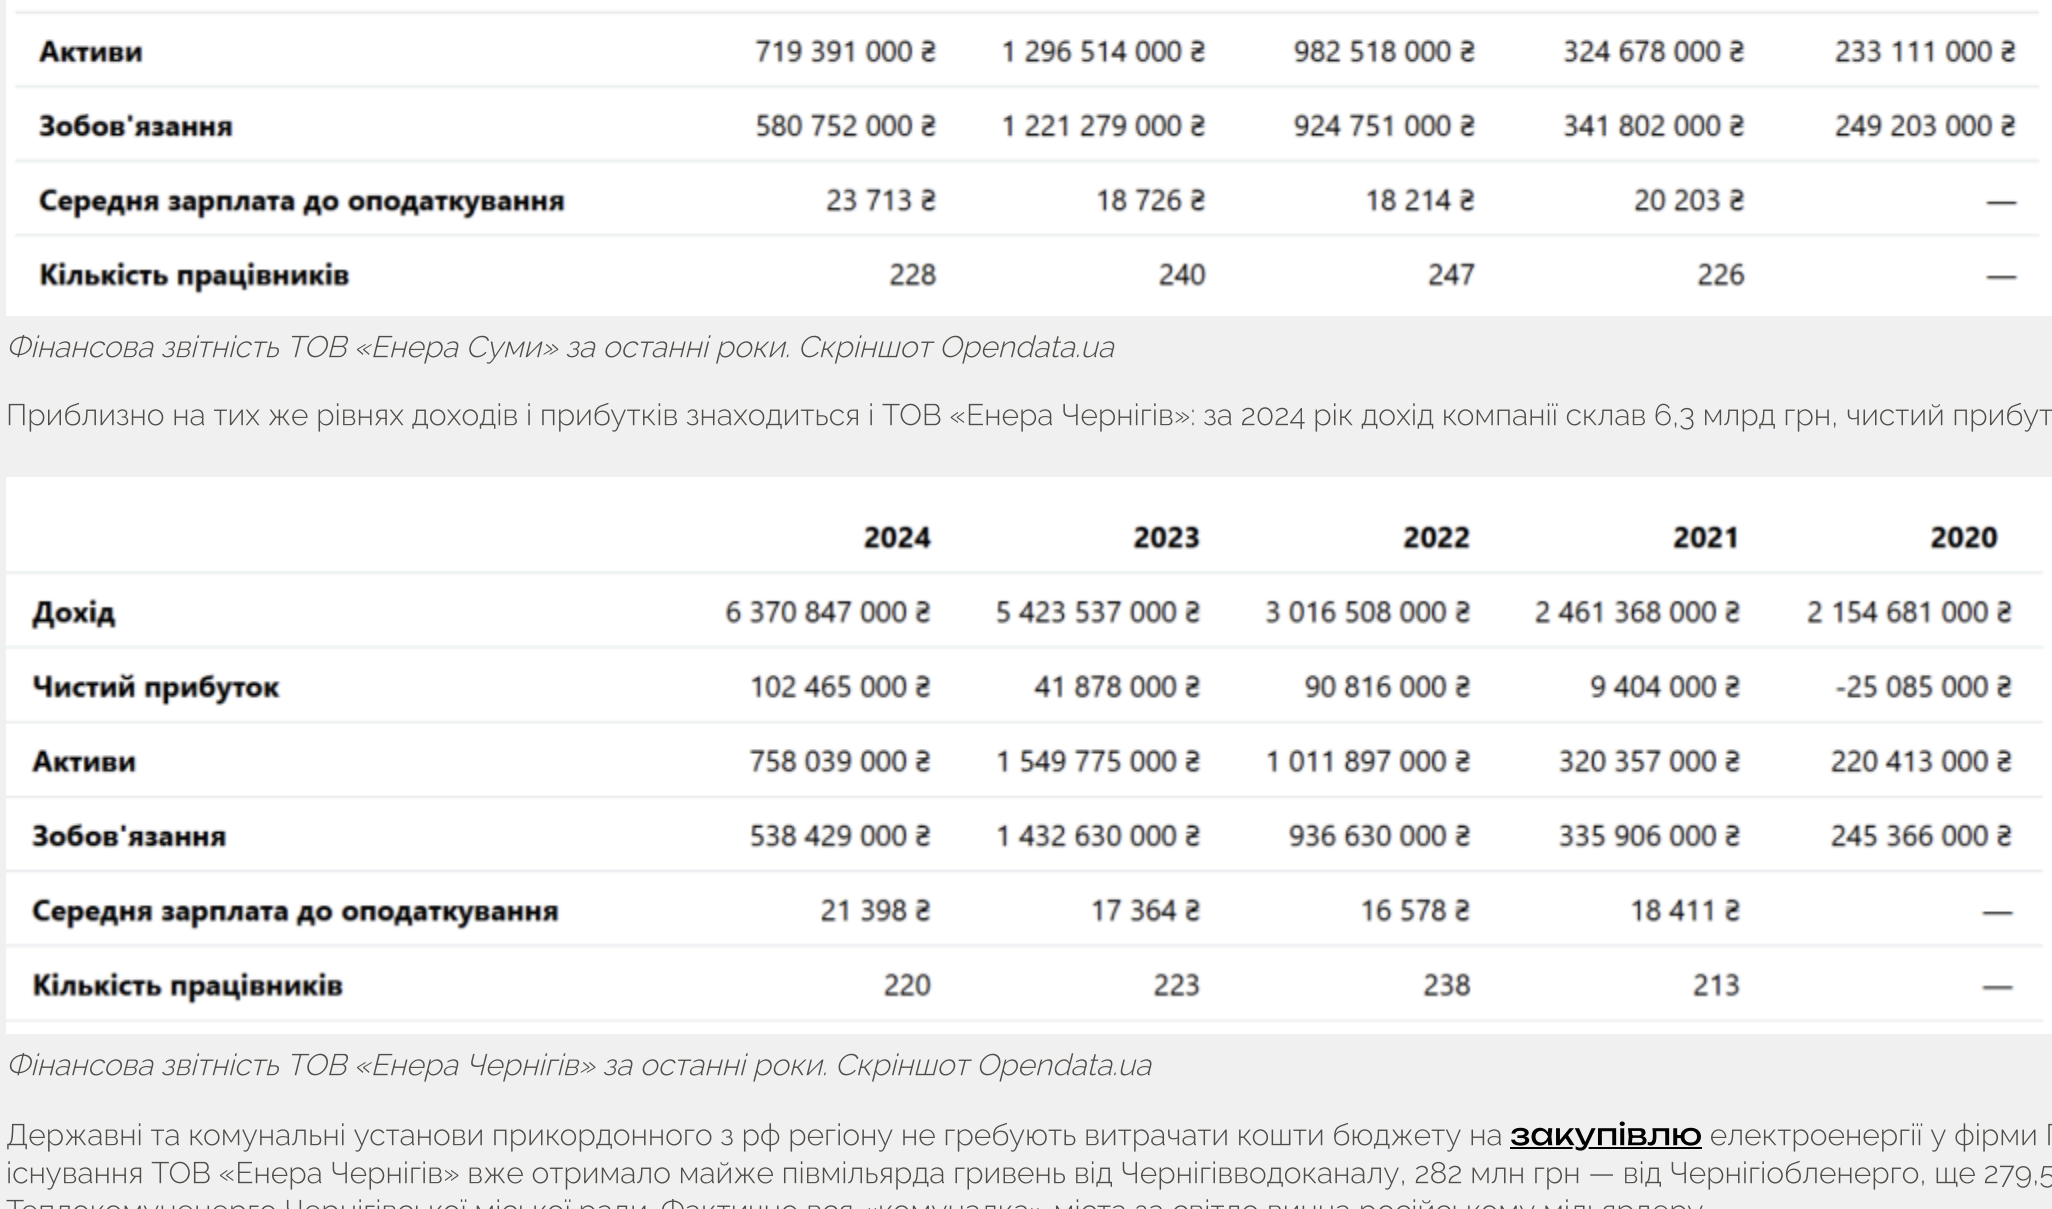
| | | | | | |
|---|---|---|---|---|---|
| **Активи** | 719 391 000 ₴ | 1 296 514 000 ₴ | 982 518 000 ₴ | 324 678 000 ₴ | 233 111 000 ₴ |
| **Зобов'язання** | 580 752 000 ₴ | 1 221 279 000 ₴ | 924 751 000 ₴ | 341 802 000 ₴ | 249 203 000 ₴ |
| **Середня зарплата до оподаткування** | 23 713 ₴ | 18 726 ₴ | 18 214 ₴ | 20 203 ₴ | — |
| **Кількість працівників** | 228 | 240 | 247 | 226 | — |

*Фінансова звітність ТОВ «Енера Суми» за останні роки. Скріншот Opendata.ua*

Приблизно на тих же рівнях доходів і прибутків знаходиться і ТОВ «Енера Чернігів»: за 2024 рік дохід компанії склав 6,3 млрд грн, чистий прибут

| | **2024** | **2023** | **2022** | **2021** | **2020** |
|---|---|---|---|---|---|
| **Дохід** | 6 370 847 000 ₴ | 5 423 537 000 ₴ | 3 016 508 000 ₴ | 2 461 368 000 ₴ | 2 154 681 000 ₴ |
| **Чистий прибуток** | 102 465 000 ₴ | 41 878 000 ₴ | 90 816 000 ₴ | 9 404 000 ₴ | -25 085 000 ₴ |
| **Активи** | 758 039 000 ₴ | 1 549 775 000 ₴ | 1 011 897 000 ₴ | 320 357 000 ₴ | 220 413 000 ₴ |
| **Зобов'язання** | 538 429 000 ₴ | 1 432 630 000 ₴ | 936 630 000 ₴ | 335 906 000 ₴ | 245 366 000 ₴ |
| **Середня зарплата до оподаткування** | 21 398 ₴ | 17 364 ₴ | 16 578 ₴ | 18 411 ₴ | — |
| **Кількість працівників** | 220 | 223 | 238 | 213 | — |

*Фінансова звітність ТОВ «Енера Чернігів» за останні роки. Скріншот Opendata.ua*

Державні та комунальні установи прикордонного з рф регіону не гребують витрачати кошти бюджету на закупівлю електроенергії у фірми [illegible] існування ТОВ «Енера Чернігів» вже отримало майже півмільярда гривень від Чернігівводоканалу, 282 млн грн — від Чернігівобленерго, ще 279,5 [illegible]